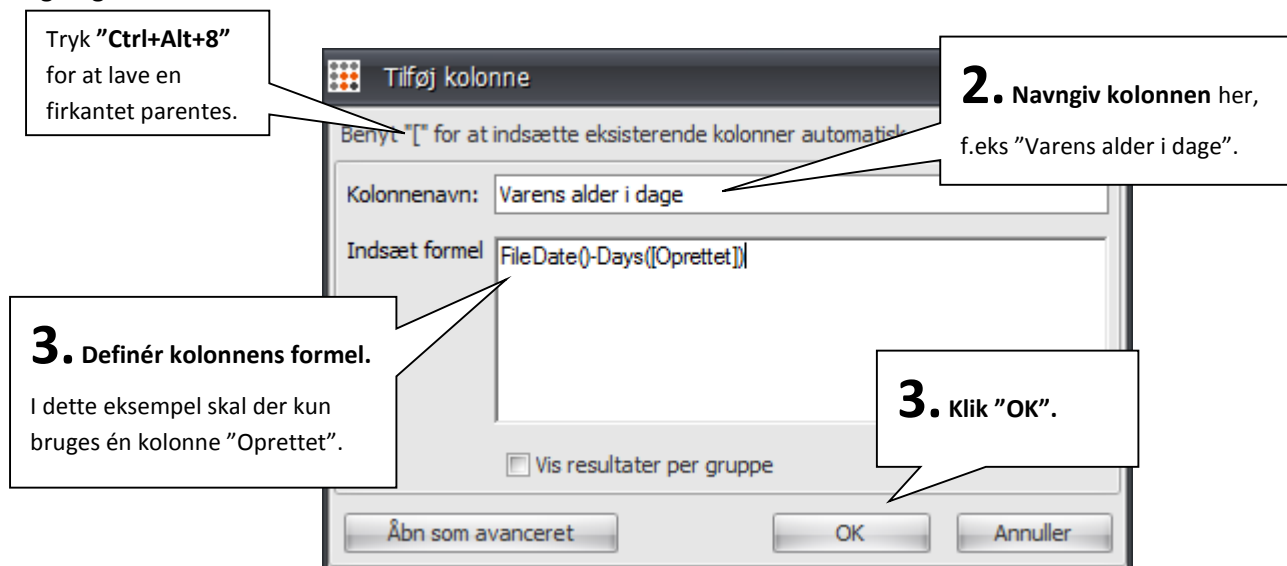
Tryk "Ctrl+Alt+8" for at lave en firkantet parentes.

Tilføj kolonne

2. Navngiv kolonnen her, f.eks "Varens alder i dage".

Benyt "[" for at indsætte eksisterende kolonner automatisk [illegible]

Kolonnenavn: Varens alder i dage

Indsæt formel FileDate()-Days([Oprettet])

3. Definér kolonnens formel.

I dette eksempel skal der kun bruges én kolonne "Oprettet".

3. Klik "OK".

Vis resultater per gruppe

Åbn som avanceret

OK

Annuller